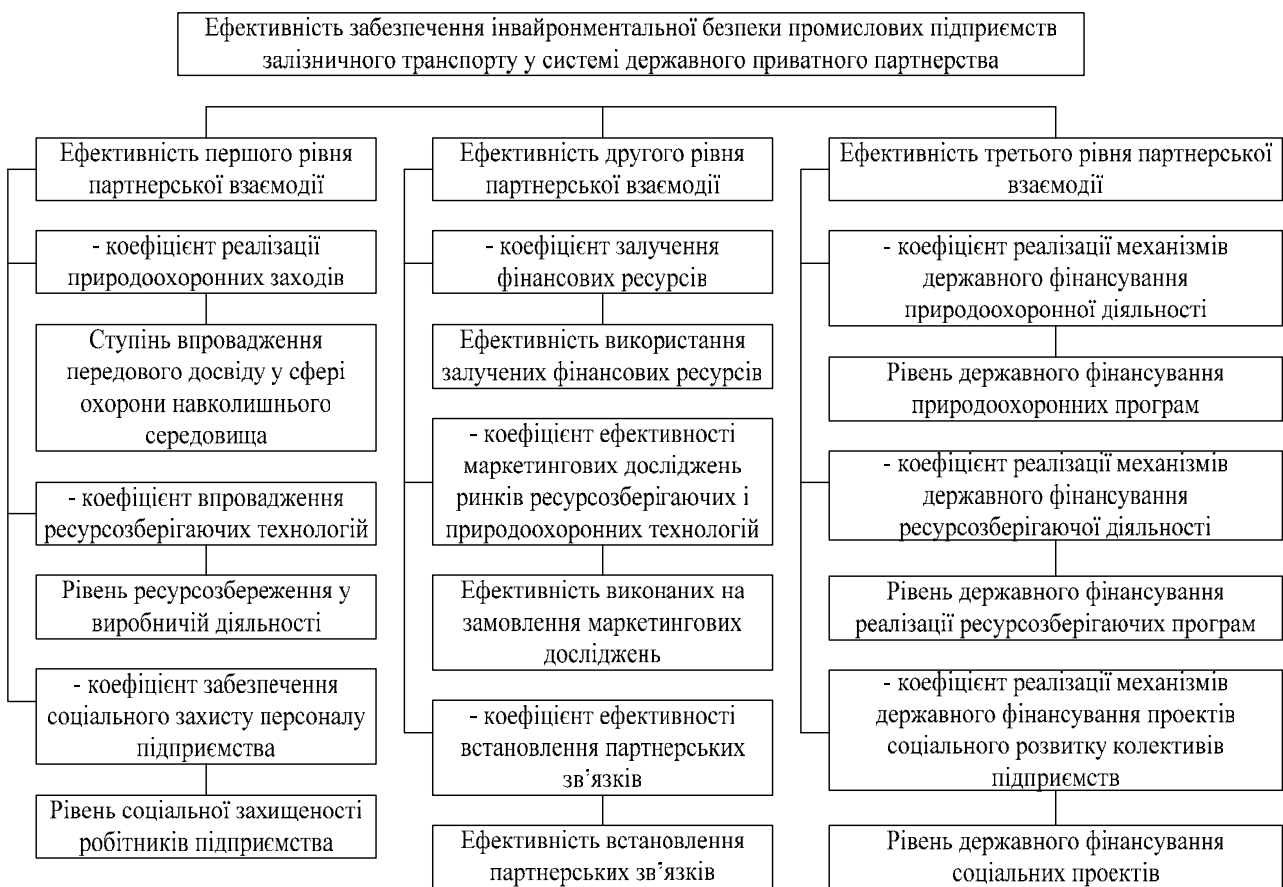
Ефективність забезпечення інвайронментальної безпеки промислових підприємств залізничного транспорту у системі державного приватного партнерства

Ефективність першого рівня партнерської взаємодії

- коефіцієнт реалізації природоохоронних заходів

Ступінь впровадження передового досвіду у сфері охорони навколишнього середовища

- коефіцієнт впровадження ресурсозберігаючих технологій

Рівень ресурсозбереження у виробничій діяльності

- коефіцієнт забезпечення соціального захисту персоналу підприємства

Рівень соціальної захищеності робітників підприємства

Ефективність другого рівня партнерської взаємодії

- коефіцієнт залучення фінансових ресурсів

Ефективність використання залучених фінансових ресурсів

- коефіцієнт ефективності маркетингових досліджень ринків ресурсозберігаючих і природоохоронних технологій

Ефективність виконаних на замовлення маркетингових досліджень

- коефіцієнт ефективності встановлення партнерських зв'язків

Ефективність встановлення партнерських зв'язків

Ефективність третього рівня партнерської взаємодії

- коефіцієнт реалізації механізмів державного фінансування природоохоронної діяльності

Рівень державного фінансування природоохоронних програм

- коефіцієнт реалізації механізмів державного фінансування ресурсозберігаючої діяльності

Рівень державного фінансування реалізації ресурсозберігаючих програм

- коефіцієнт реалізації механізмів державного фінансування проектів соціального розвитку колективів підприємств

Рівень державного фінансування соціальних проектів